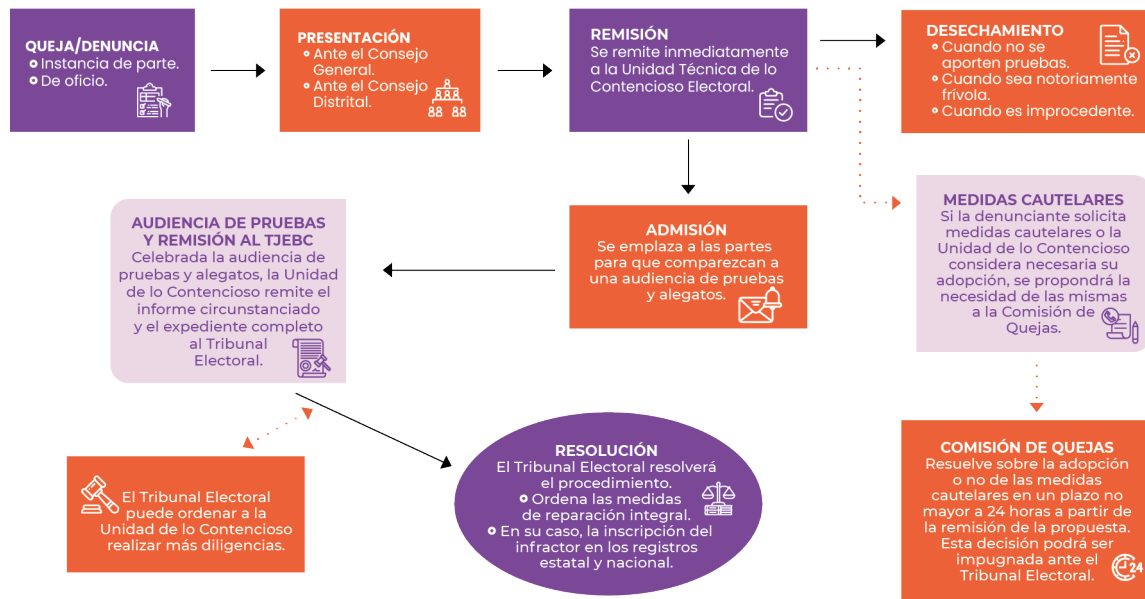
QUEJA/DENUNCIA
• Instancia de parte.
• De oficio.

PRESENTACIÓN
• Ante el Consejo General.
• Ante el Consejo Distrital.

REMISIÓN
Se remite inmediatamente a la Unidad Técnica de lo Contencioso Electoral.

DESECHAMIENTO
• Cuando no se aporten pruebas.
• Cuando sea notoriamente frívola.
• Cuando es improcedente.

MEDIDAS CAUTELARES
Si la denunciante solicita medidas cautelares o la Unidad de lo Contencioso considera necesaria su adopción, se propondrá la necesidad de las mismas a la Comisión de Quejas.

ADMISIÓN
Se emplaza a las partes para que comparezcan a una audiencia de pruebas y alegatos.

AUDIENCIA DE PRUEBAS Y REMISIÓN AL TJEBC
Celebrada la audiencia de pruebas y alegatos, la Unidad de lo Contencioso remite el informe circunstanciado y el expediente completo al Tribunal Electoral.

El Tribunal Electoral puede ordenar a la Unidad de lo Contencioso realizar más diligencias.

RESOLUCIÓN
El Tribunal Electoral resolverá el procedimiento.
• Ordena las medidas de reparación integral.
• En su caso, la inscripción del infractor en los registros estatal y nacional.

COMISIÓN DE QUEJAS
Resuelve sobre la adopción o no de las medidas cautelares en un plazo no mayor a 24 horas a partir de la remisión de la propuesta. Esta decisión podrá ser impugnada ante el Tribunal Electoral.

24